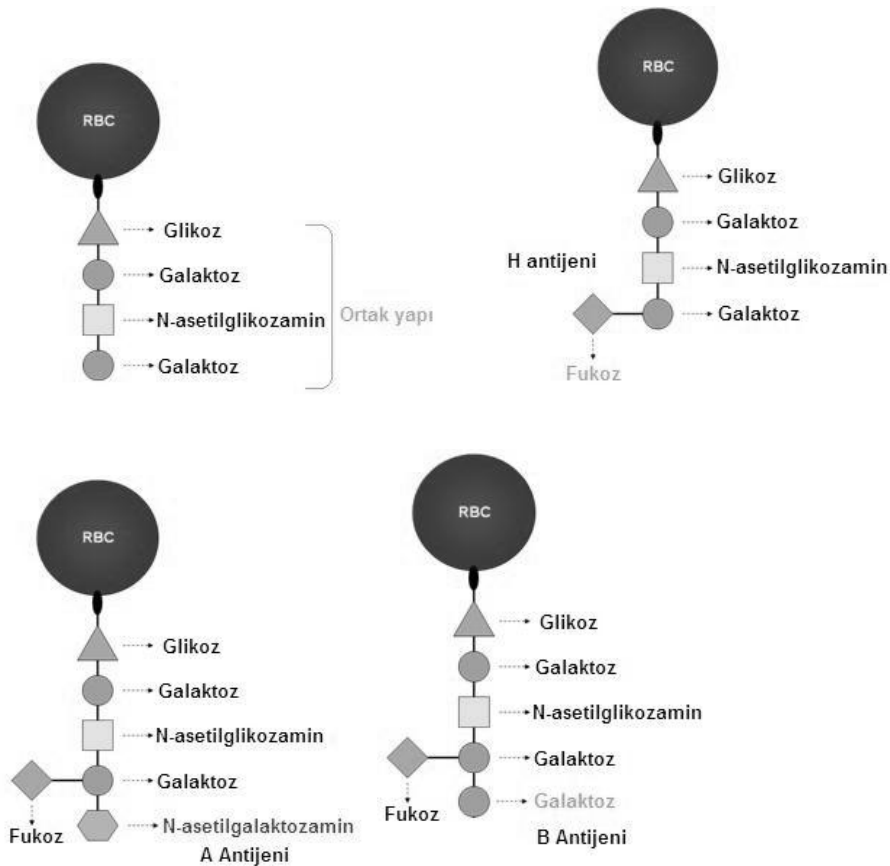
RBC

Glikoz

Galaktoz

N-asetilglikozamin

Galaktoz

Ortak yapı

RBC

Glikoz

Galaktoz

H antijeni

N-asetilglikozamin

Galaktoz

Fukoz

RBC

Glikoz

Galaktoz

N-asetilglikozamin

Galaktoz

Fukoz

N-asetilgalaktozamin

A Antijeni

RBC

Glikoz

Galaktoz

N-asetilglikozamin

Galaktoz

Fukoz

Galaktoz

B Antijeni